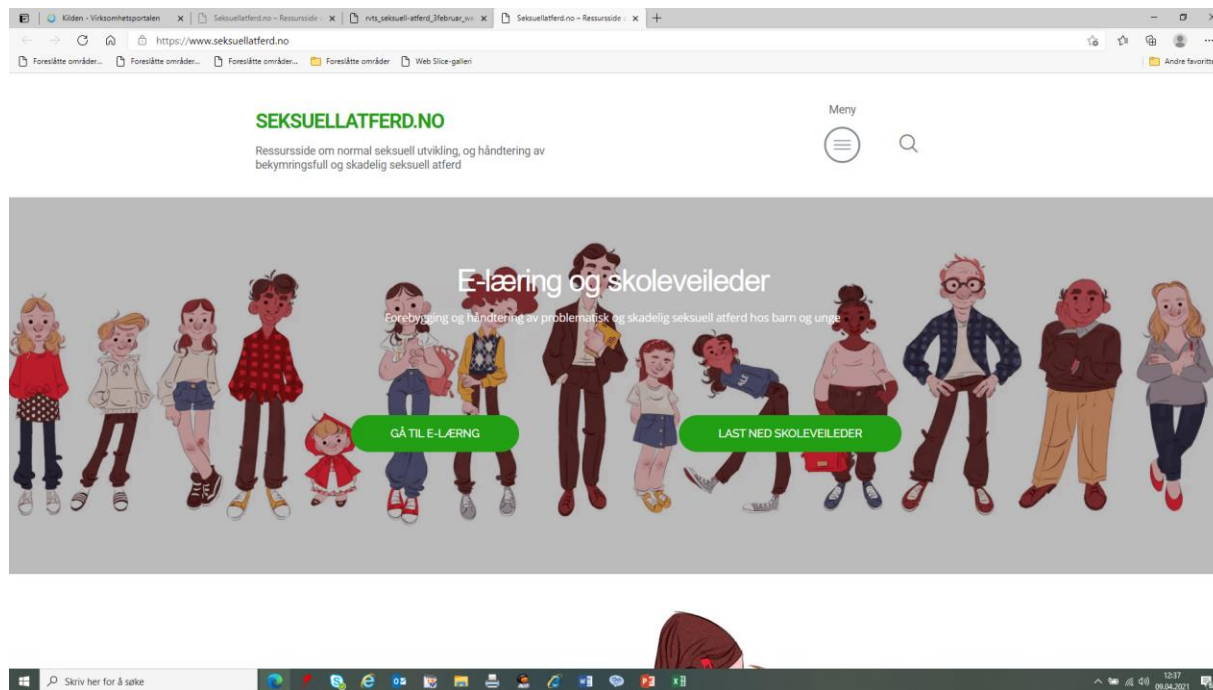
Kilden - Virksomhetsportalen | Seksuellatferd.no – Ressursside | rvts_seksuell-atferd_3februar_w | Seksuellatferd.no – Ressursside

https://www.seksuellatferd.no

Foreslåtte områder... Foreslåtte områder... Foreslåtte områder... Foreslåtte områder Web Slice-galleri Andre favoritt

SEKSUELLATFERD.NO

Ressursside om normal seksuell utvikling, og håndtering av bekymringsfull og skadelig seksuell atferd

Meny

E-læring og skoleveileder

Forebygging og håndtering av problematisk og skadelig seksuell atferd hos barn og unge

GÅ TIL E-LÆRNG

LAST NED SKOLEVEILEDER

Skriv her for å søke

12:37
09.04.2021